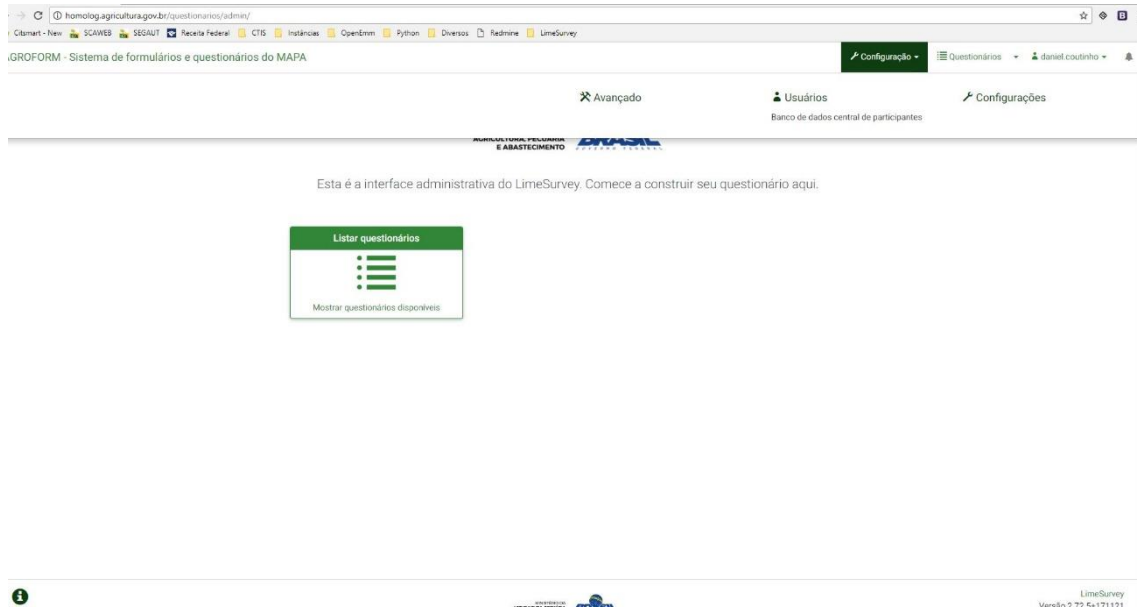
homolog.agricultura.gov.br/questionarios/admin/

Citsmart - New SCAWEB SEGAUT Receita Federal CTIS Instâncias OpenEmm Python Diversos Redmine LimeSurvey

GROFORM - Sistema de formulários e questionários do MAPA

Configuração ▾ Questionários ▾ daniel.coutinho ▾

Avançado

Usuários
Banco de dados central de participantes

Configurações

AGRICULTURA, PECUÁRIA E ABASTECIMENTO

Esta é a interface administrativa do LimeSurvey. Comece a construir seu questionário aqui.

Listar questionários

Mostrar questionários disponíveis

LimeSurvey
Versão 2.72.5+171121